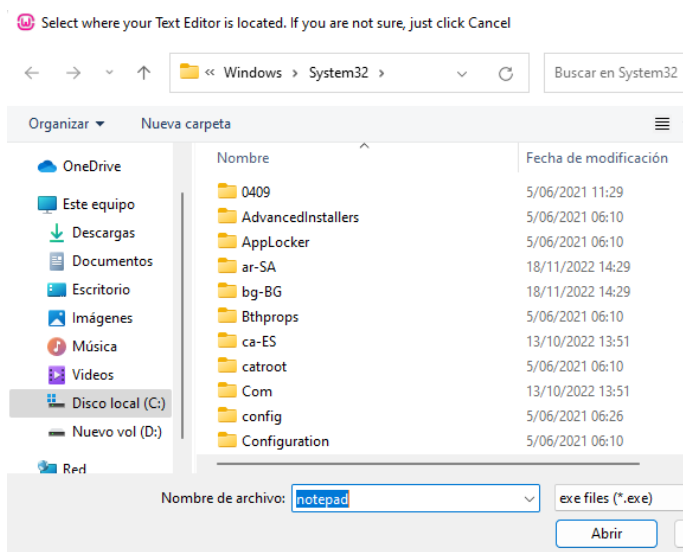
Select where your Text Editor is located. If you are not sure, just click Cancel

« Windows › System32 ›

Buscar en System32

Organizar ▾ Nueva carpeta

OneDrive

Este equipo

Descargas

Documentos

Escritorio

Imágenes

Música

Videos

Disco local (C:)

Nuevo vol (D:)

Red

| Nombre | Fecha de modificación |
|---|---|
| 0409 | 5/06/2021 11:29 |
| AdvancedInstallers | 5/06/2021 06:10 |
| AppLocker | 5/06/2021 06:10 |
| ar-SA | 18/11/2022 14:29 |
| bg-BG | 18/11/2022 14:29 |
| Bthprops | 5/06/2021 06:10 |
| ca-ES | 13/10/2022 13:51 |
| catroot | 5/06/2021 06:10 |
| Com | 13/10/2022 13:51 |
| config | 5/06/2021 06:26 |
| Configuration | 5/06/2021 06:10 |

Nombre de archivo: notepad

exe files (*.exe)

Abrir